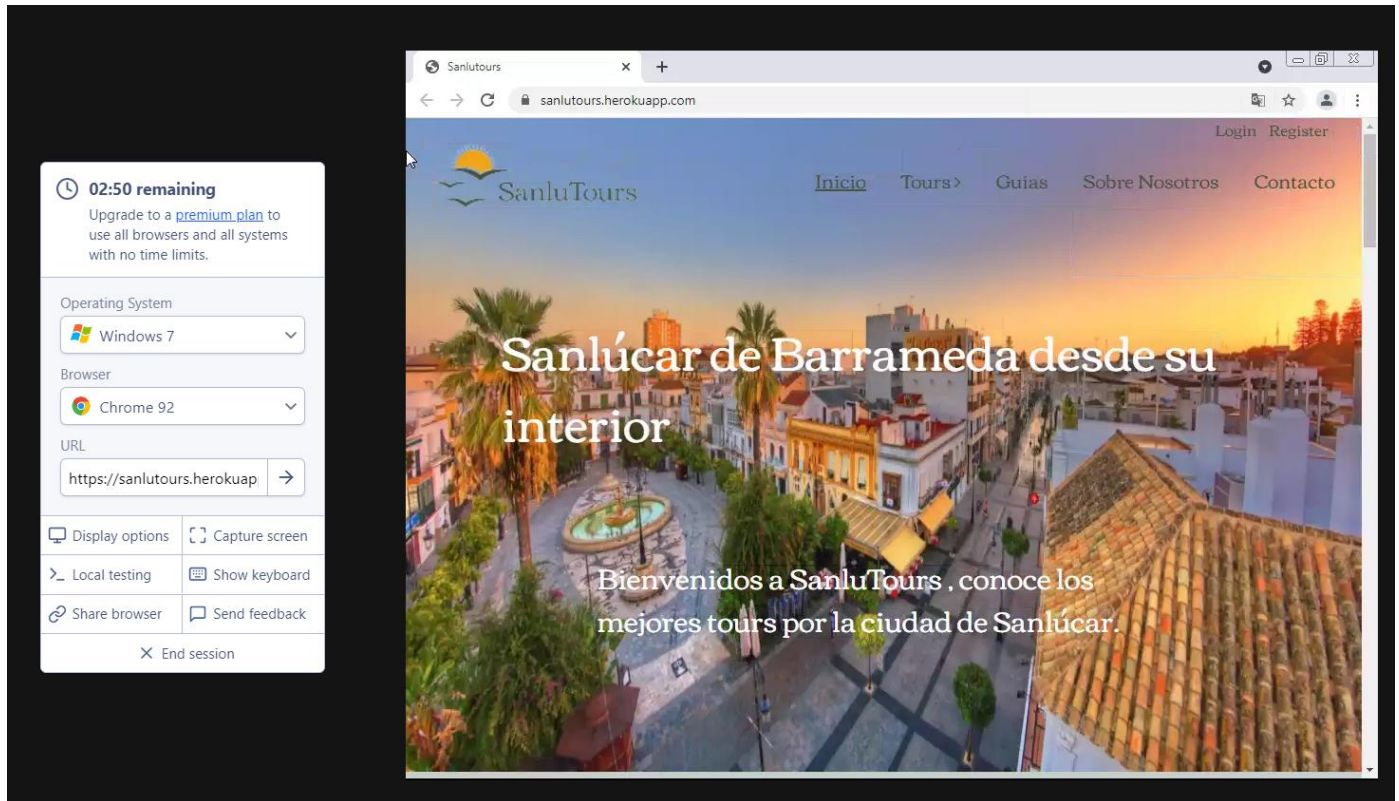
02:50 remaining
Upgrade to a premium plan to use all browsers and all systems with no time limits.

Operating System
Windows 7
Browser
Chrome 92
URL
https://sanlutours.herokuap

Display options
Capture screen
Local testing
Show keyboard
Share browser
Send feedback
End session

Sanlutours
sanlutours.herokuapp.com

Login Register

SanluTours

Inicio Tours› Guias Sobre Nosotros Contacto

Sanlúcar de Barrameda desde su interior

Bienvenidos a SanluTours , conoce los mejores tours por la ciudad de Sanlúcar.